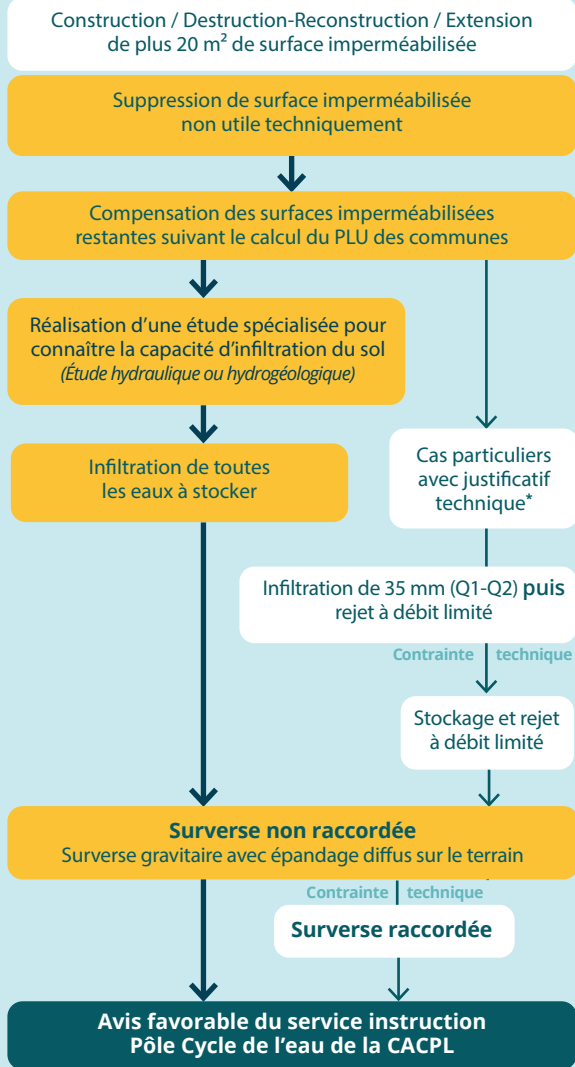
Construction / Destruction-Reconstruction / Extension de plus 20 m² de surface imperméabilisée

Suppression de surface imperméabilisée non utile techniquement

Compensation des surfaces imperméabilisées restantes suivant le calcul du PLU des communes

Réalisation d'une étude spécialisée pour connaître la capacité d'infiltration du sol
*(Étude hydraulique ou hydrogéologique)*

Cas particuliers avec justificatif technique*

Infiltration de toutes les eaux à stocker

Infiltration de 35 mm (Q1-Q2) **puis** rejet à débit limité

Contrainte technique

Stockage et rejet à débit limité

**Surverse non raccordée**
Surverse gravitaire avec épandage diffus sur le terrain

Contrainte technique

**Surverse raccordée**

**Avis favorable du service instruction
Pôle Cycle de l'eau de la CACPL**